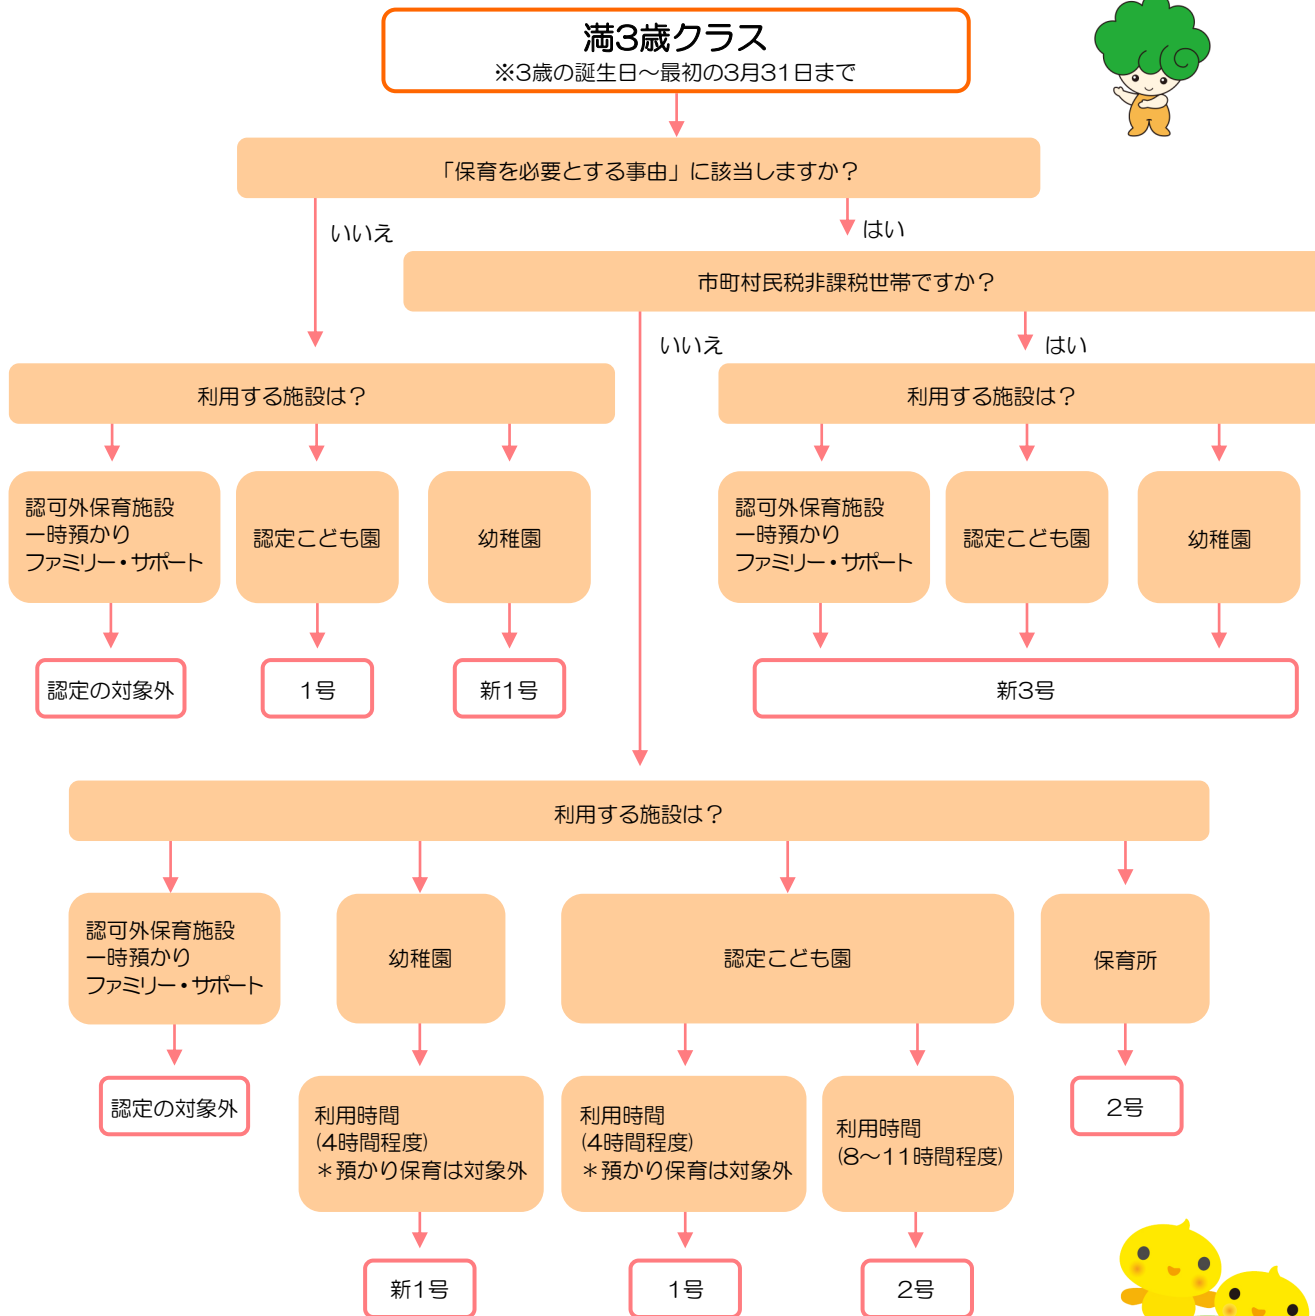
満3歳クラス
※3歳の誕生日～最初の3月31日まで

「保育を必要とする事由」に該当しますか？

いいえ

はい

市町村民税非課税世帯ですか？

いいえ

はい

利用する施設は？

認可外保育施設
一時預かり
ファミリー・サポート

認定こども園

幼稚園

認定の対象外

1号

新1号

利用する施設は？

認可外保育施設
一時預かり
ファミリー・サポート

認定こども園

幼稚園

新3号

利用する施設は？

認可外保育施設
一時預かり
ファミリー・サポート

幼稚園

認定こども園

保育所

認定の対象外

利用時間
(4時間程度)
＊預かり保育は対象外

利用時間
(4時間程度)
＊預かり保育は対象外

利用時間
(8～11時間程度)

2号

新1号

1号

2号